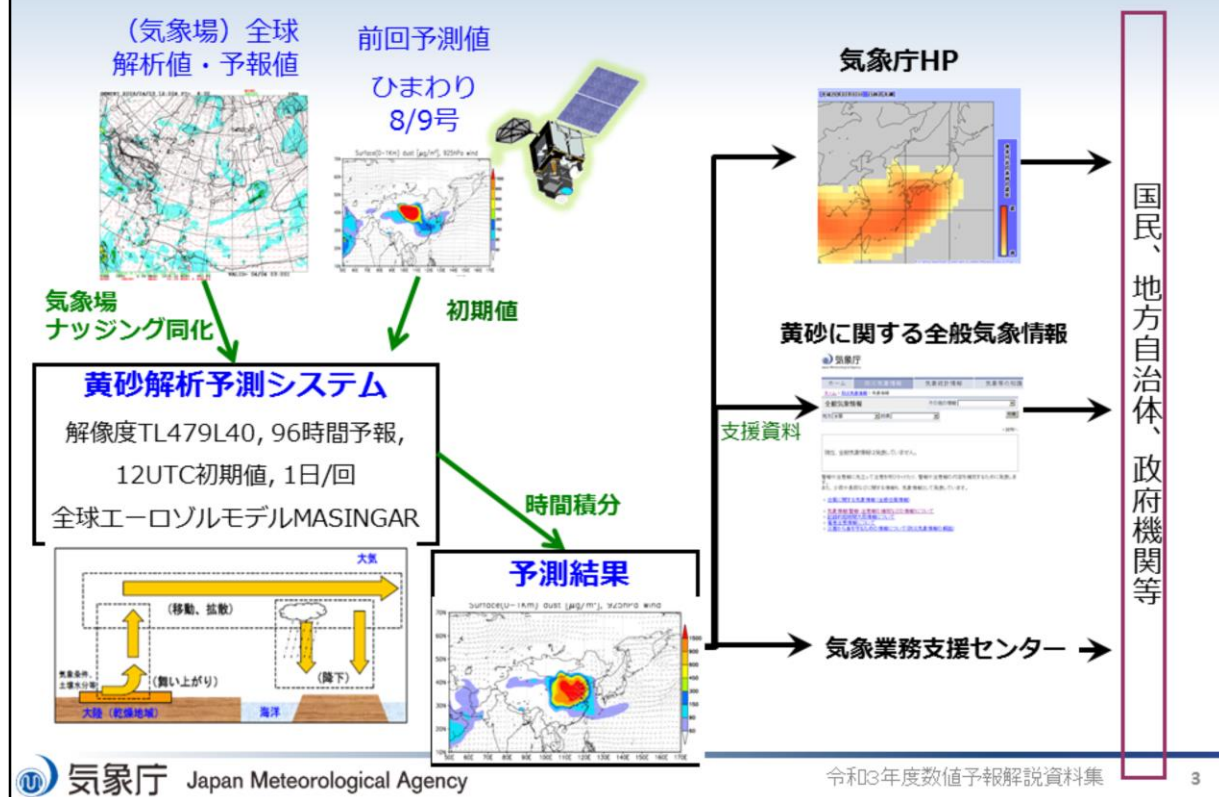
（気象場）全球
解析値・予報値

前回予測値

ひまわり
8/9号

気象庁HP

気象場
ナッジング同化

初期値

黄砂に関する全般気象情報

黄砂解析予測システム
解像度TL479L40, 96時間予報,
12UTC初期値, 1日/回
全球エーロゾルモデルMASINGAR

支援資料

時間積分

大気
（移動、拡散）
（舞い上がり）
（降下）
大陸（乾燥地域）
海洋

予測結果

気象業務支援センター

国民、地方自治体、政府機関等

気象庁 Japan Meteorological Agency

令和3年度数値予報解説資料集

3